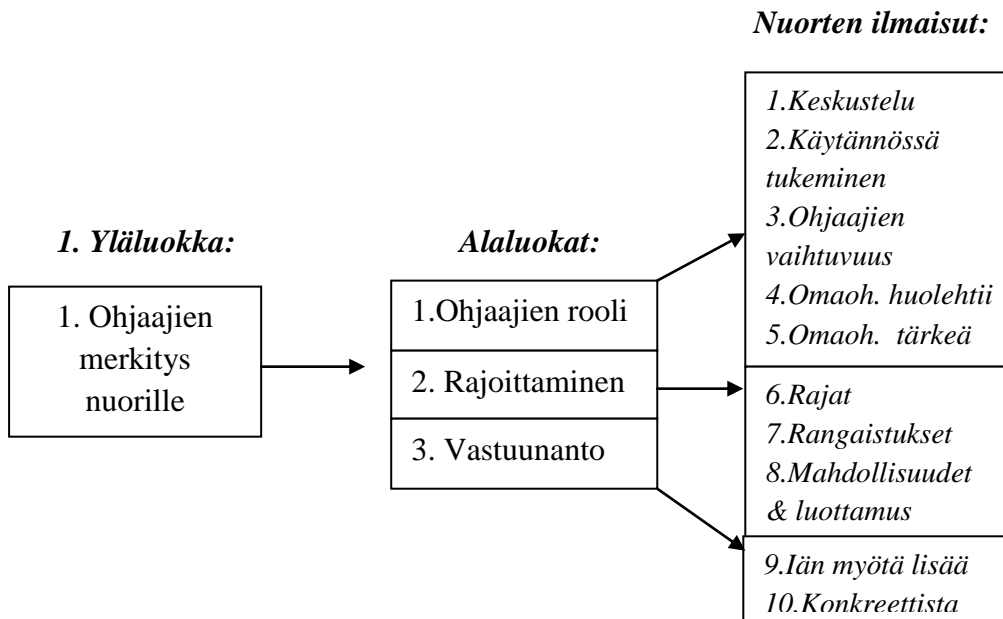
Nuorten ilmaisut:

1. Yläluokka:

1. Ohjaajien merkitys nuorille

Alaluokat:

1.Ohjaajien rooli

2. Rajoittaminen

3. Vastuunanto

1.Keskustelu
2.Käytännössä tukeminen
3.Ohjaajien vaihtuvuus
4.Omaoh. huolehtii
5.Omaoh. tärkeä

6.Rajat
7.Rangaistukset
8.Mahdollisuudet & luottamus

9.Iän myötä lisää
10.Konkreettista